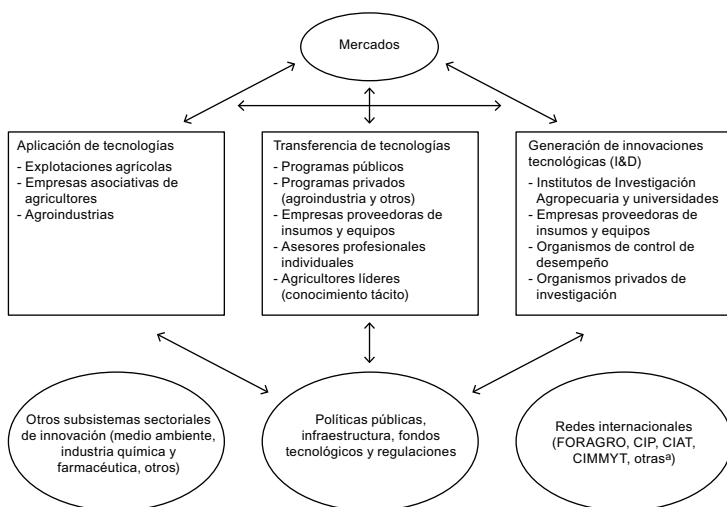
Mercados

Aplicación de tecnologías
- Explotaciones agrícolas
- Empresas asociativas de agricultores
- Agroindustrias

Transferencia de tecnologías
- Programas públicos
- Programas privados (agroindustria y otros)
- Empresas proveedoras de insumos y equipos
- Asesores profesionales individuales
- Agricultores líderes (conocimiento tácito)

Generación de innovaciones tecnológicas (I&D)
- Institutos de Investigación Agropecuaria y universidades
- Empresas proveedoras de insumos y equipos
- Organismos de control de desempeño
- Organismos privados de investigación

Otros subsistemas sectoriales de innovación (medio ambiente, industria química y farmacéutica, otros)

Políticas públicas, infraestructura, fondos tecnológicos y regulaciones

Redes internacionales (FORAGRO, CIP, CIAT, CIMMYT, otras$^{a}$)